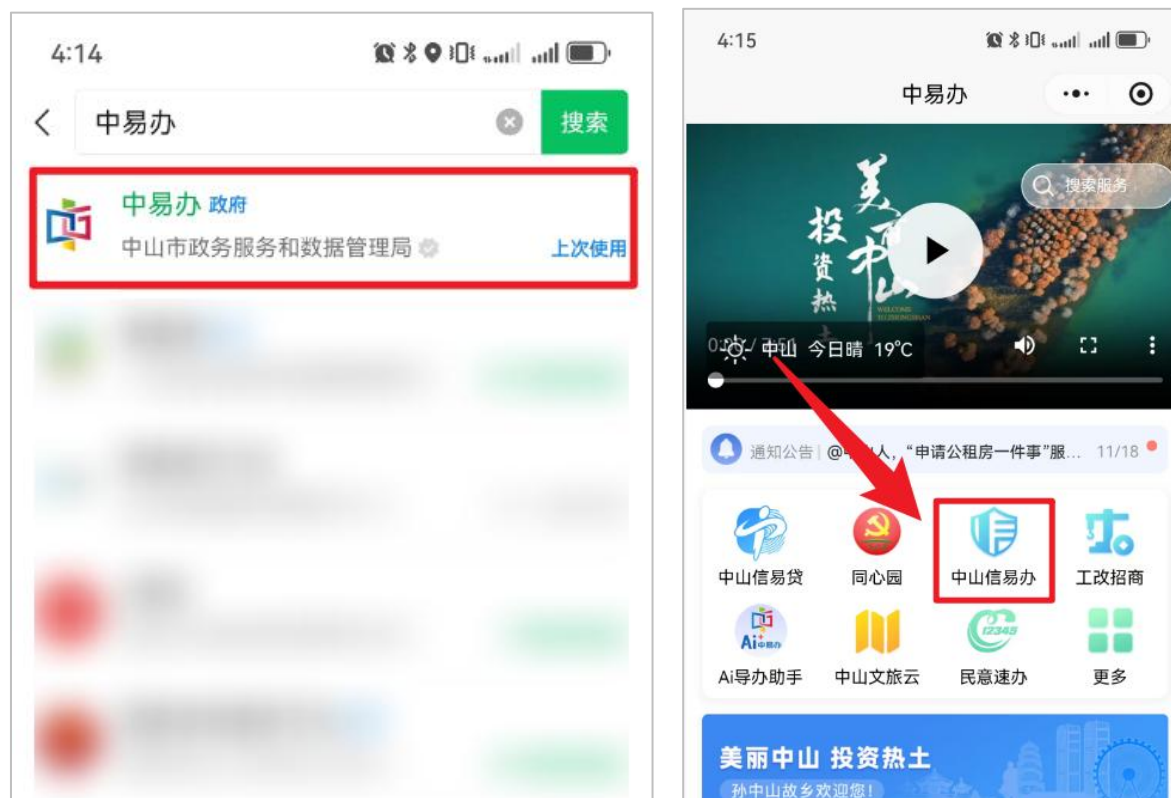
4:14

中易办

搜索

中易办 政府

中山市政务服务和数据管理局

上次使用

4:15

中易办

搜索服务

美丽中山 投资热土

中山 今日晴 19°C

通知公告 | @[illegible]人，"申请公租房一件事"服... 11/18

中山信易贷

同心园

中山信易办

工改招商

Ai导办助手

中山文旅云

民意速办

更多

美丽中山 投资热土

孙中山故乡欢迎您!